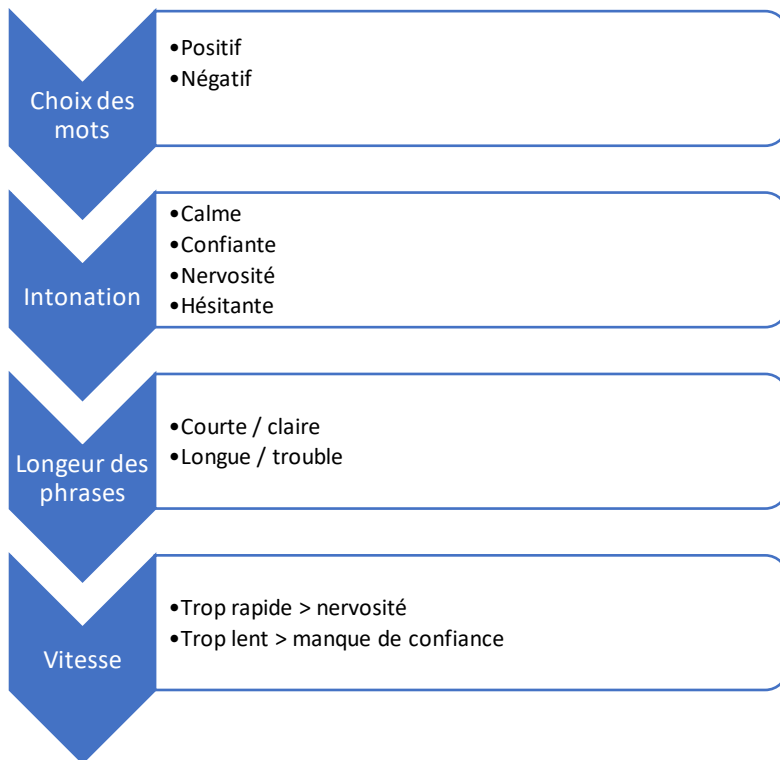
Choix des mots

•Positif
•Négatif

Intonation

•Calme
•Confiante
•Nervosité
•Hésitante

Longeur des phrases

•Courte / claire
•Longue / trouble

Vitesse

•Trop rapide > nervosité
•Trop lent > manque de confiance